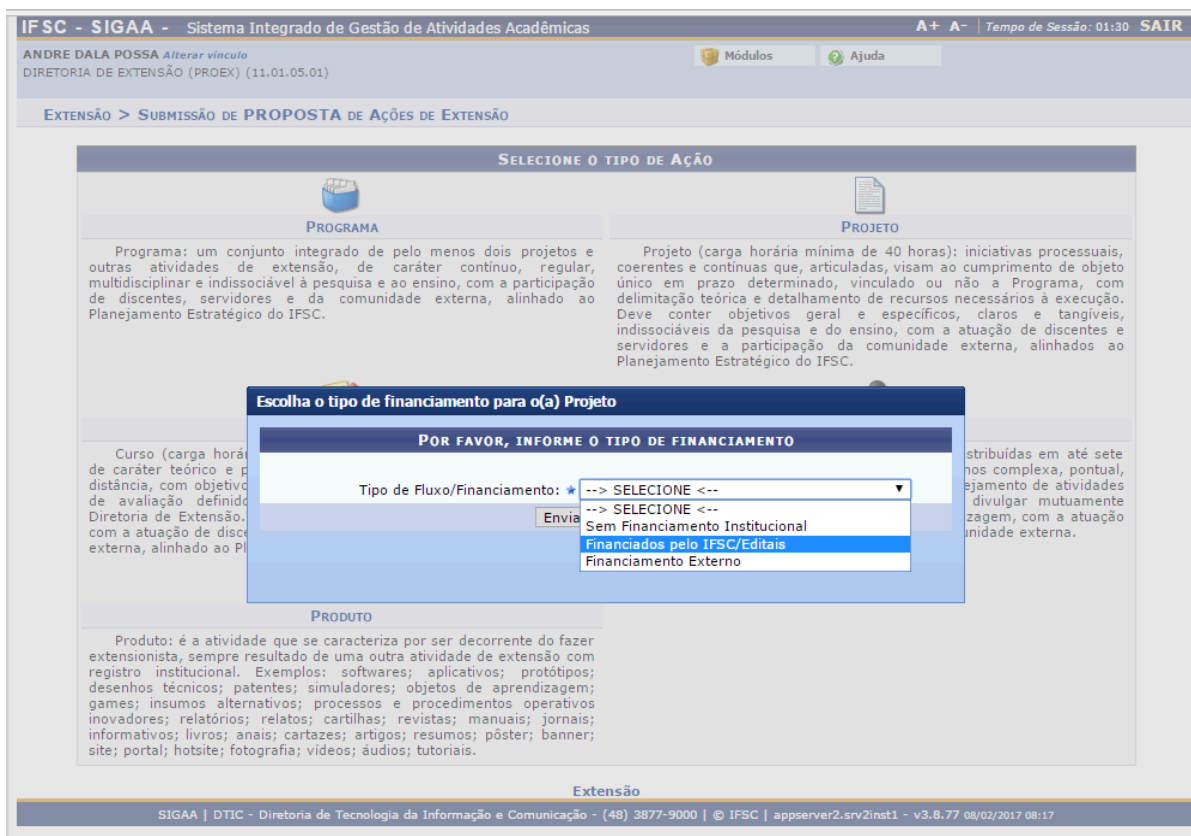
IFSC - SIGAA - Sistema Integrado de Gestão de Atividades Acadêmicas

A+ A- | Tempo de Sessão: 01:30 SAIR

ANDRE DALA POSSA Alterar vínculo
DIRETORIA DE EXTENSÃO (PROEX) (11.01.05.01)

Módulos
Ajuda

EXTENSÃO > SUBMISSÃO DE PROPOSTA DE AÇÕES DE EXTENSÃO

SELECIONE O TIPO DE AÇÃO

PROGRAMA

Programa: um conjunto integrado de pelo menos dois projetos e outras atividades de extensão, de caráter contínuo, regular, multidisciplinar e indissociável à pesquisa e ao ensino, com a participação de discentes, servidores e da comunidade externa, alinhado ao Planejamento Estratégico do IFSC.

PROJETO

Projeto (carga horária mínima de 40 horas): iniciativas processuais, coerentes e contínuas que, articuladas, visam ao cumprimento de objeto único em prazo determinado, vinculado ou não a Programa, com delimitação teórica e detalhamento de recursos necessários à execução. Deve conter objetivos geral e específicos, claros e tangíveis, indissociáveis da pesquisa e do ensino, com a atuação de discentes e servidores e a participação da comunidade externa, alinhados ao Planejamento Estratégico do IFSC.

Curso (carga horá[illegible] de caráter teórico e p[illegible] distância, com objetiv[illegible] de avaliação definid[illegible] Diretoria de Extensão.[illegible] com a atuação de disc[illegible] externa, alinhado ao Pl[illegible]

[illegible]stribuídas em até sete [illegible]nos complexa, pontual, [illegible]ejamento de atividades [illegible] divulgar mutuamente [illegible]zagem, com a atuação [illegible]unidade externa.

Escolha o tipo de financiamento para o(a) Projeto

POR FAVOR, INFORME O TIPO DE FINANCIAMENTO

Tipo de Fluxo/Financiamento: * --> SELECIONE <--

--> SELECIONE <--
Sem Financiamento Institucional
Financiados pelo IFSC/Editais
Financiamento Externo

Envia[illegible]

PRODUTO

Produto: é a atividade que se caracteriza por ser decorrente do fazer extensionista, sempre resultado de uma outra atividade de extensão com registro institucional. Exemplos: softwares; aplicativos; protótipos; desenhos técnicos; patentes; simuladores; objetos de aprendizagem; games; insumos alternativos; processos e procedimentos operativos inovadores; relatórios; relatos; cartilhas; revistas; manuais; jornais; informativos; livros; anais; cartazes; artigos; resumos; pôster; banner; site; portal; hotsite; fotografia; vídeos; áudios; tutoriais.

Extensão

SIGAA | DTIC - Diretoria de Tecnologia da Informação e Comunicação - (48) 3877-9000 | © IFSC | appserver2.srv2inst1 - v3.8.77 08/02/2017 08:17